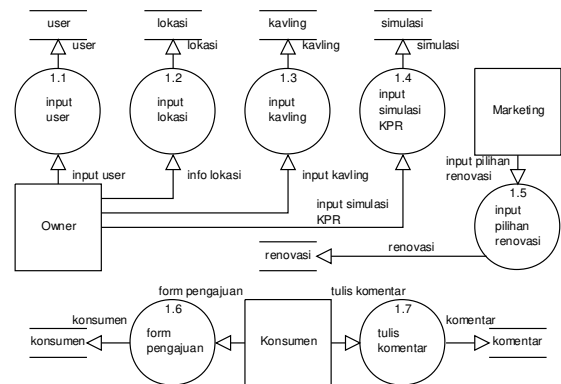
user

user

lokasi

lokasi

kavling

kavling

simulasi

simulasi

1.1
input
user

1.2
input
lokasi

1.3
input
kavling

1.4
input
simulasi
KPR

Marketing

input user

info lokasi

input kavling

input pilihan
renovasi

1.5
input
pilihan
renovasi

Owner

input simulasi
KPR

renovasi

renovasi

form pengajuan

tulis komentar

konsumen

1.6
form
pengajuan

Konsumen

1.7
tulis
komentar

komentar

konsumen

komentar